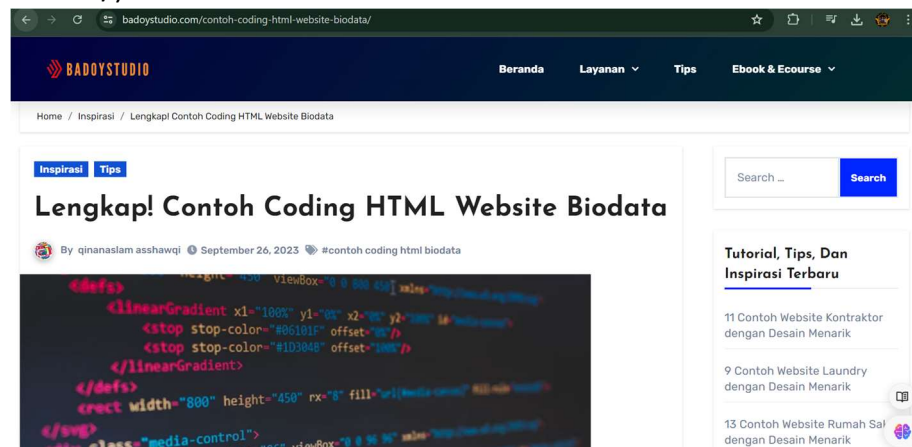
badoystudio.com/contoh-coding-html-website-biodata/

BADOYSTUDIO

Beranda Layanan Tips Ebook & Ecourse

Home / Inspirasi / Lengkap! Contoh Coding HTML Website Biodata

Inspirasi Tips

Lengkap! Contoh Coding HTML Website Biodata

By qinanaslam asshawqi September 26, 2023 #contoh coding html biodata

Search ... Search

Tutorial, Tips, Dan Inspirasi Terbaru

11 Contoh Website Kontraktor dengan Desain Menarik

9 Contoh Website Laundry dengan Desain Menarik

13 Contoh Website Rumah Sa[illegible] dengan Desain Menarik

height="450" viewBox="0 0 800 450"
<defs>
<linearGradient x1="100%" y1="0%" x2="0%" y2="100%"
<stop stop-color="#06101F" offset="0%"/>
<stop stop-color="#1D3048" offset="100%"/>
</linearGradient>
</defs>
<rect width="800" height="450" rx="8" fill=
</svg>
class="media-control">